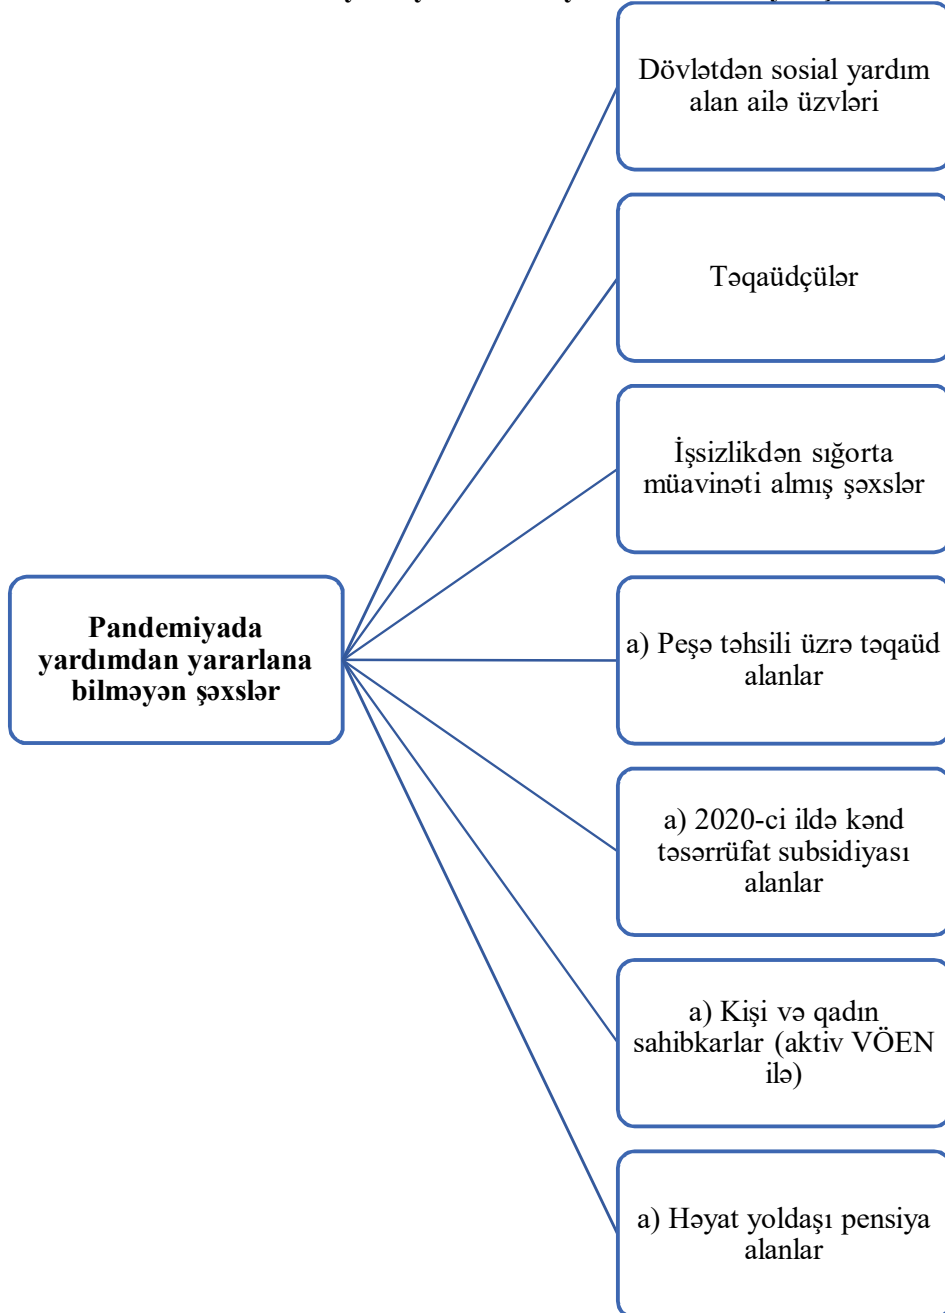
Pandemiyada yardımdan yararlana bilməyən şəxslər

Dövlətdən sosial yardım alan ailə üzvləri

Təqaüdçülər

İşsizlikdən sığorta müavinəti almış şəxslər

a) Peşə təhsili üzrə təqaüd alanlar

a) 2020-ci ildə kənd təsərrüfat subsidiyası alanlar

a) Kişi və qadın sahibkarlar (aktiv VÖEN ilə)

a) Həyat yoldaşı pensiya alanlar